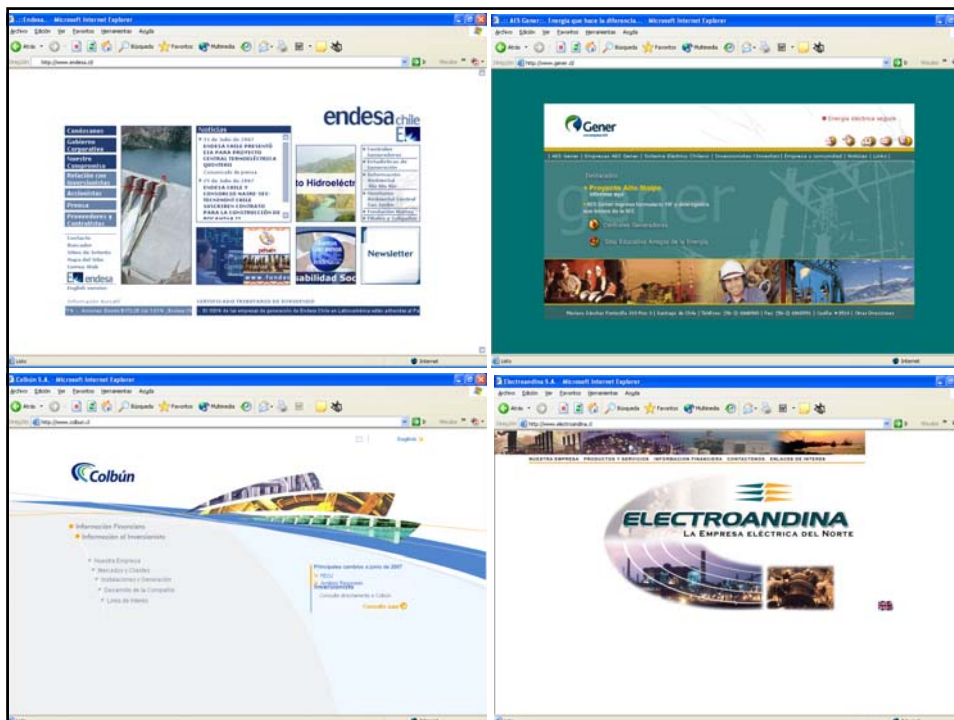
:: Endesa... Microsoft Internet Explorer

Archivo Edición Ver Favoritos Herramientas Ayuda

Atrás Búsqueda Favoritos Multimedia

Dirección http://www.endesa.cl

endesa chile

Condiciones
Gobierno Corporativo
Nuestro Compromiso
Relación con Inversionistas
Accionistas
Prensa
Proveedores y Contratistas

Contacto
Buscador
Mapa del Sitio
endesa

Noticias

11 de Julio de 2007
ENDESA CHILE PRESENTÓ EIA PARA PROYECTO CENTRAL TERMOELÉCTRICA QUINTERO
Comunicado de prensa

11 de Julio de 2007
ENDESA CHILE Y CONSORCIO NAHUE SUSCRIBEN CONTRATO PARA LA CONSTRUCCIÓN DE

to Hidroeléct

Newsletter

sabilidad Soc

Internet

:: AES Gener :: Energía que hace la diferencia... Microsoft Internet Explorer

Archivo Edición Ver Favoritos Herramientas Ayuda

Dirección http://www.gener.cl

Gener

Energía eléctrica segura

| AES Gener | Empresas AES Gener | Sistema Eléctrico Chileno | Inversionistas | Inversión | Empresa y comunidad | Noticias | Links |

Destacados
Proyecto Alto Maipo
Informe aquí

Centrales Generadoras

Sitio Educativo Amigos de la Energía

Internet

Colbún S.A. - Microsoft Internet Explorer

Archivo Edición Ver Favoritos Herramientas Ayuda

Dirección http://www.colbun.cl

English

Colbún

Información Financiera
Información al Inversionista

Nuestra Empresa
Mercados y Clientes
Instalaciones y Generación
Desarrollo de la Compañía
Links de Interés

Principales cambios a junio de 2007

Consulte aquí

Electroandina S.A. - Microsoft Internet Explorer

Archivo Edición Ver Favoritos Herramientas Ayuda

Dirección http://www.electroandina.cl

NUESTRA EMPRESA PRODUCTOS Y SERVICIOS INFORMACIÓN FINANCIERA CONTÁCTENOS ENLACES DE INTERÉS

ELECTROANDINA
LA EMPRESA ELÉCTRICA DEL NORTE